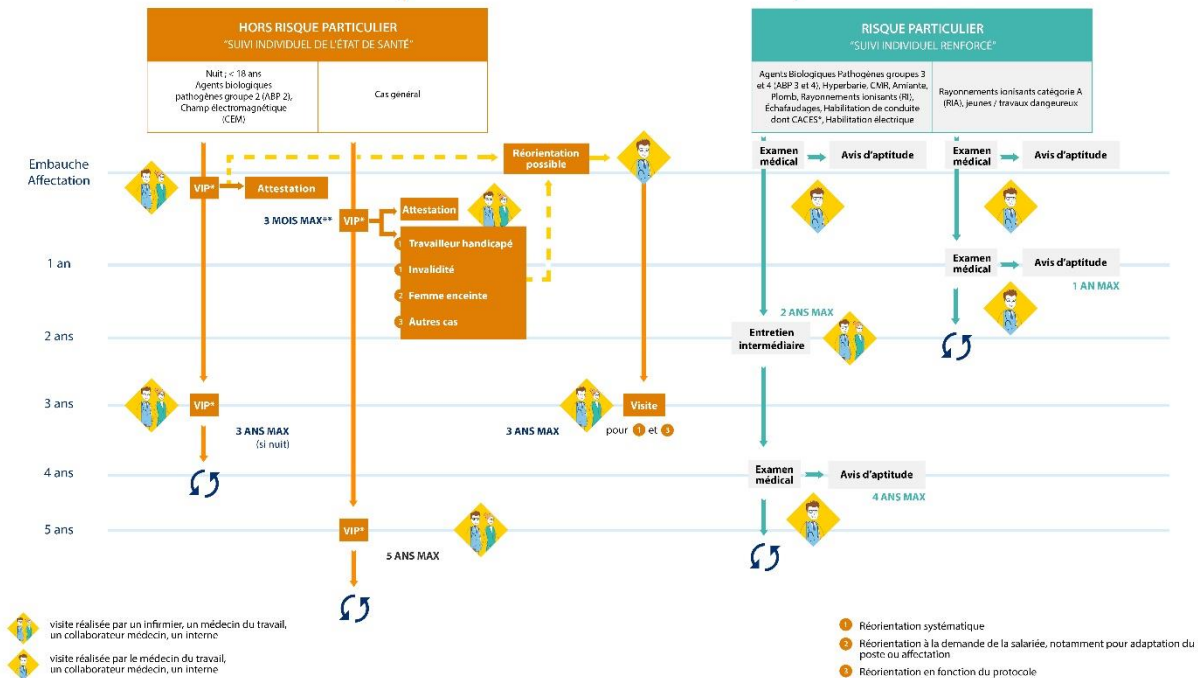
HORS RISQUE PARTICULIER
"SUIVI INDIVIDUEL DE L'ÉTAT DE SANTÉ"

Nuit ; < 18 ans
Agents biologiques pathogènes groupe 2 (ABP 2), Champ électromagnétique (CEM)

Cas général

RISQUE PARTICULIER
"SUIVI INDIVIDUEL RENFORCÉ"

Agents Biologiques Pathogènes groupes 3 et 4 (ABP 3 et 4), Hyperbarie, CMR, Amiante, Plomb, Rayonnements ionisants (RI), Échafaudages, Habilitation de conduite dont CACES*, Habilitation électrique

Rayonnements ionisants catégorie A (RIA), jeunes / travaux dangereux

Embauche
Affectation

VIP*
Attestation

Réorientation possible

Examen médical
Avis d'aptitude

Examen médical
Avis d'aptitude

3 MOIS MAX**
VIP*
Attestation

1 Travailleur handicapé
1 Invalidité
2 Femme enceinte
3 Autres cas

1 an

Examen médical
Avis d'aptitude
1 AN MAX

2 ANS MAX
2 ans
Entretien intermédiaire

3 ans
VIP*
3 ANS MAX
(si nuit)

3 ANS MAX
Visite
pour 1 et 3

4 ans
Examen médical
Avis d'aptitude
4 ANS MAX

5 ans
VIP*
5 ANS MAX

visite réalisée par un infirmier, un médecin du travail, un collaborateur médecin, un interne

visite réalisée par le médecin du travail, un collaborateur médecin, un interne

1 Réorientation systématique
2 Réorientation à la demande de la salariée, notamment pour adaptation du poste ou affectation
3 Réorientation en fonction du protocole